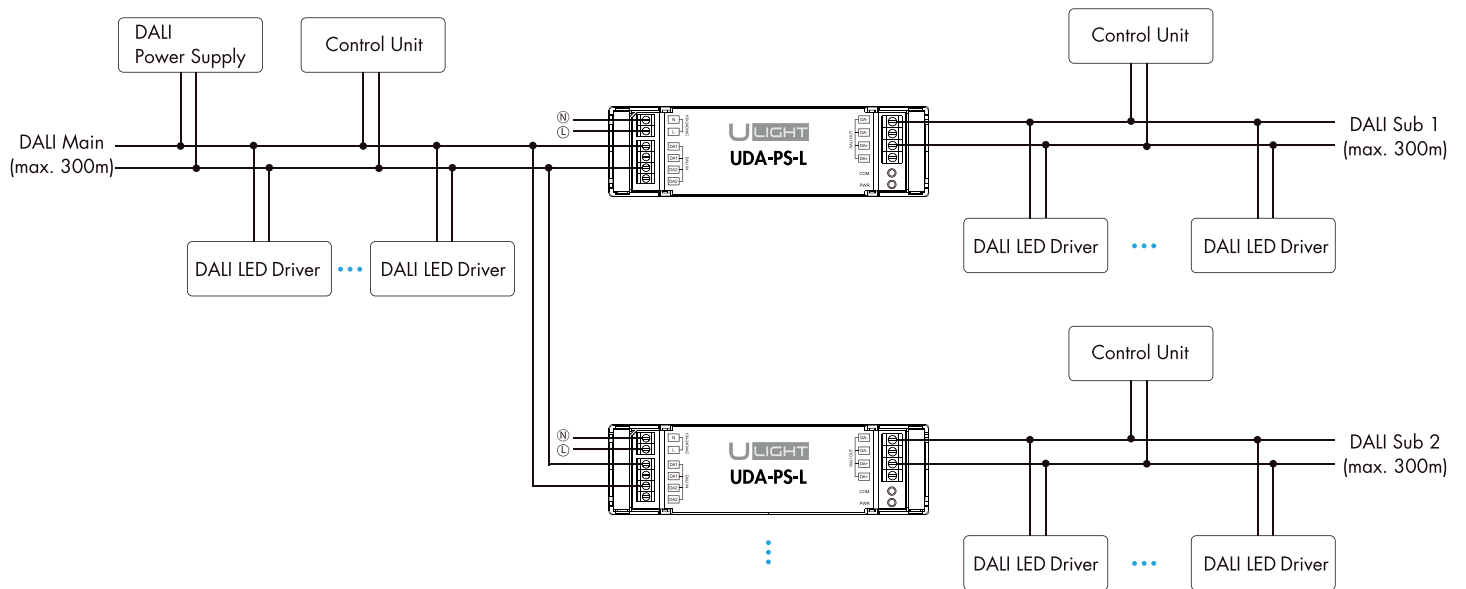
DALI Power Supply

Control Unit

DALI Main (max. 300m)

DALI LED Driver

DALI LED Driver

N
L

N
L
DA1
DA1
DA2
DA2

ULIGHT
UDA-PS-L

DA-
DA-
DA+
DA+
COM
PWR

Control Unit

DALI Sub 1 (max. 300m)

DALI LED Driver

DALI LED Driver

Control Unit

N
L

N
L
DA1
DA1
DA2
DA2

ULIGHT
UDA-PS-L

DA-
DA-
DA+
DA+
COM
PWR

DALI Sub 2 (max. 300m)

DALI LED Driver

DALI LED Driver